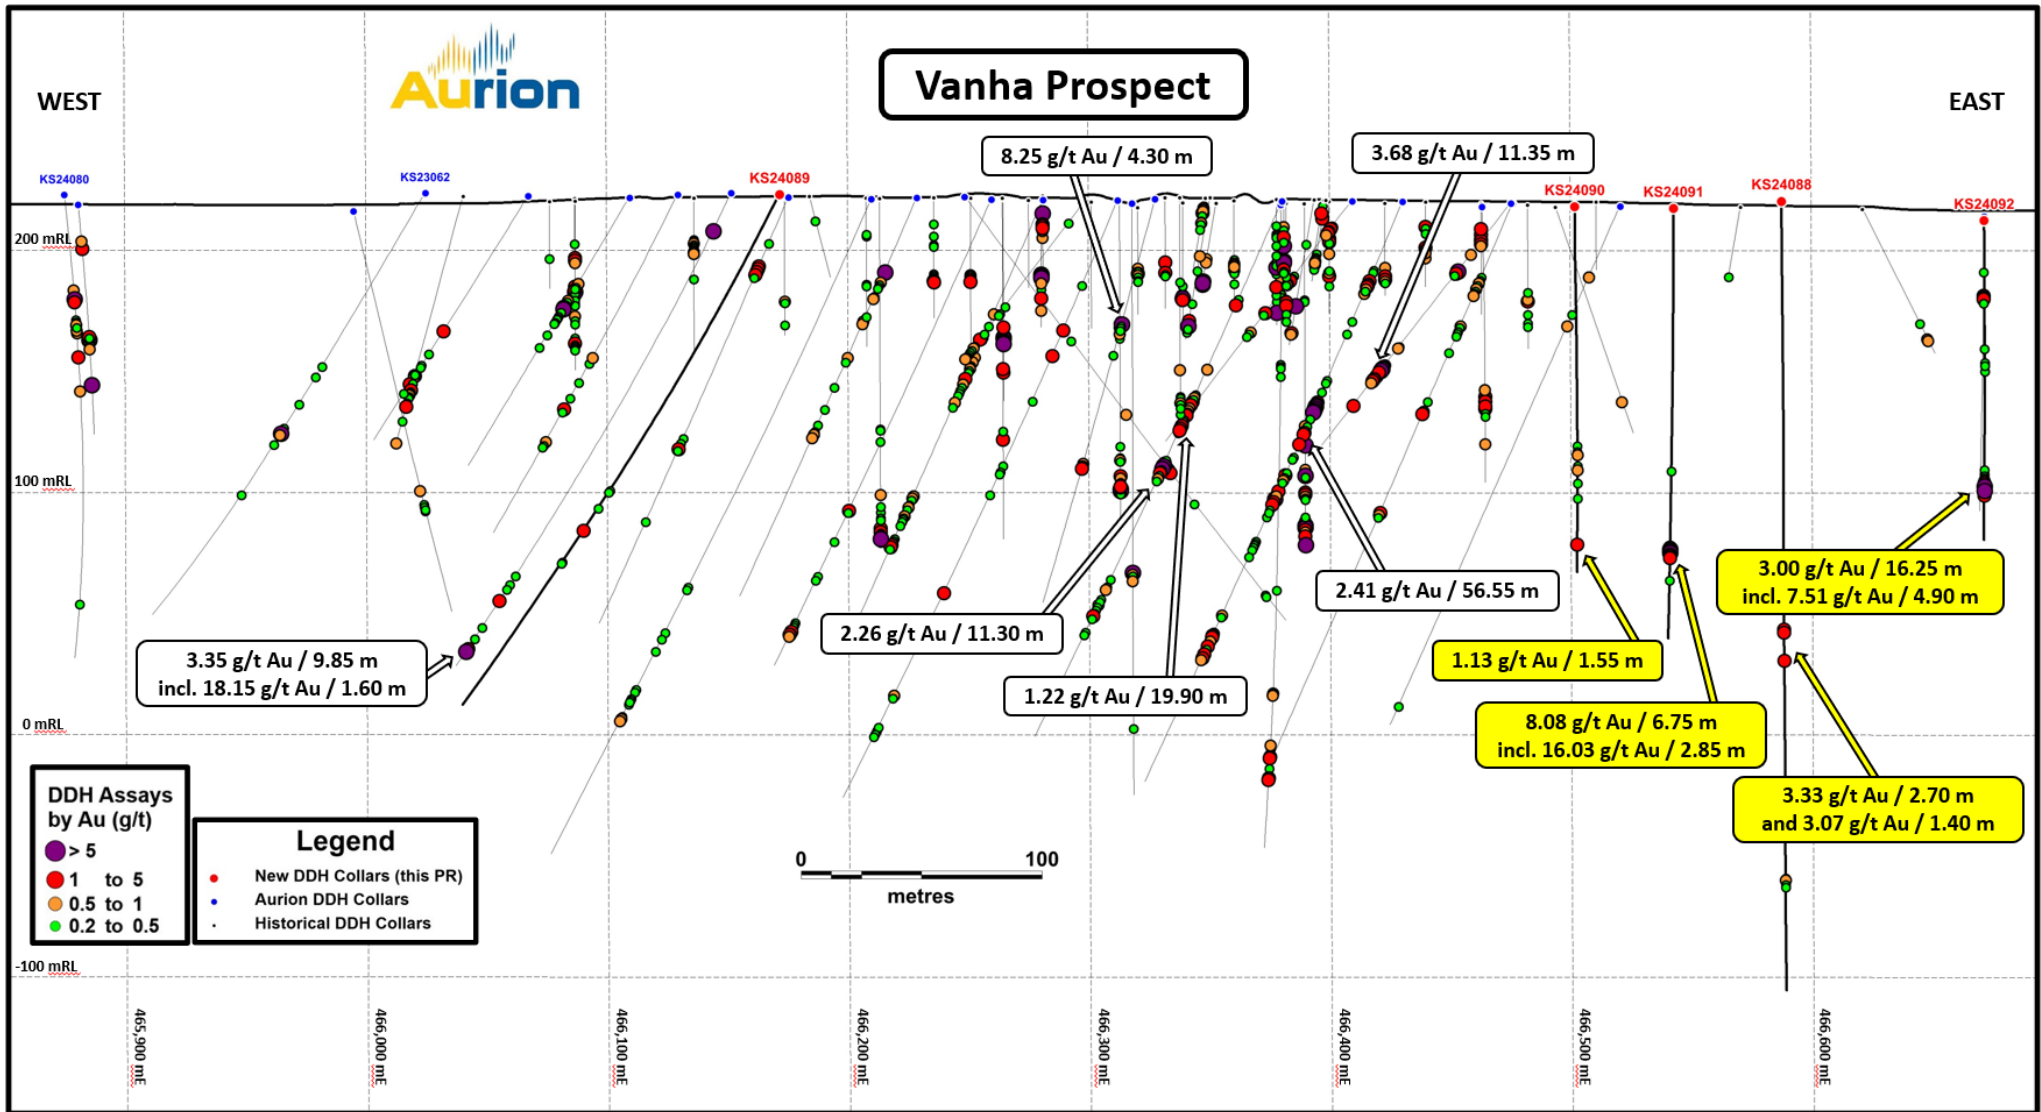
WEST

Aurion

Vanha Prospect

EAST

KS24080
KS23062
KS24089
KS24090
KS24091
KS24088
KS24092

8.25 g/t Au / 4.30 m
3.68 g/t Au / 11.35 m

200 mRL
100 mRL
0 mRL
-100 mRL

3.35 g/t Au / 9.85 m
incl. 18.15 g/t Au / 1.60 m

2.26 g/t Au / 11.30 m
1.22 g/t Au / 19.90 m
2.41 g/t Au / 56.55 m

3.00 g/t Au / 16.25 m
incl. 7.51 g/t Au / 4.90 m

1.13 g/t Au / 1.55 m

8.08 g/t Au / 6.75 m
incl. 16.03 g/t Au / 2.85 m

3.33 g/t Au / 2.70 m
and 3.07 g/t Au / 1.40 m

DDH Assays by Au (g/t)
> 5
1 to 5
0.5 to 1
0.2 to 0.5

Legend
New DDH Collars (this PR)
Aurion DDH Collars
Historical DDH Collars

0
100
metres

465,900 mE
466,000 mE
466,100 mE
466,200 mE
466,300 mE
466,400 mE
466,500 mE
466,600 mE